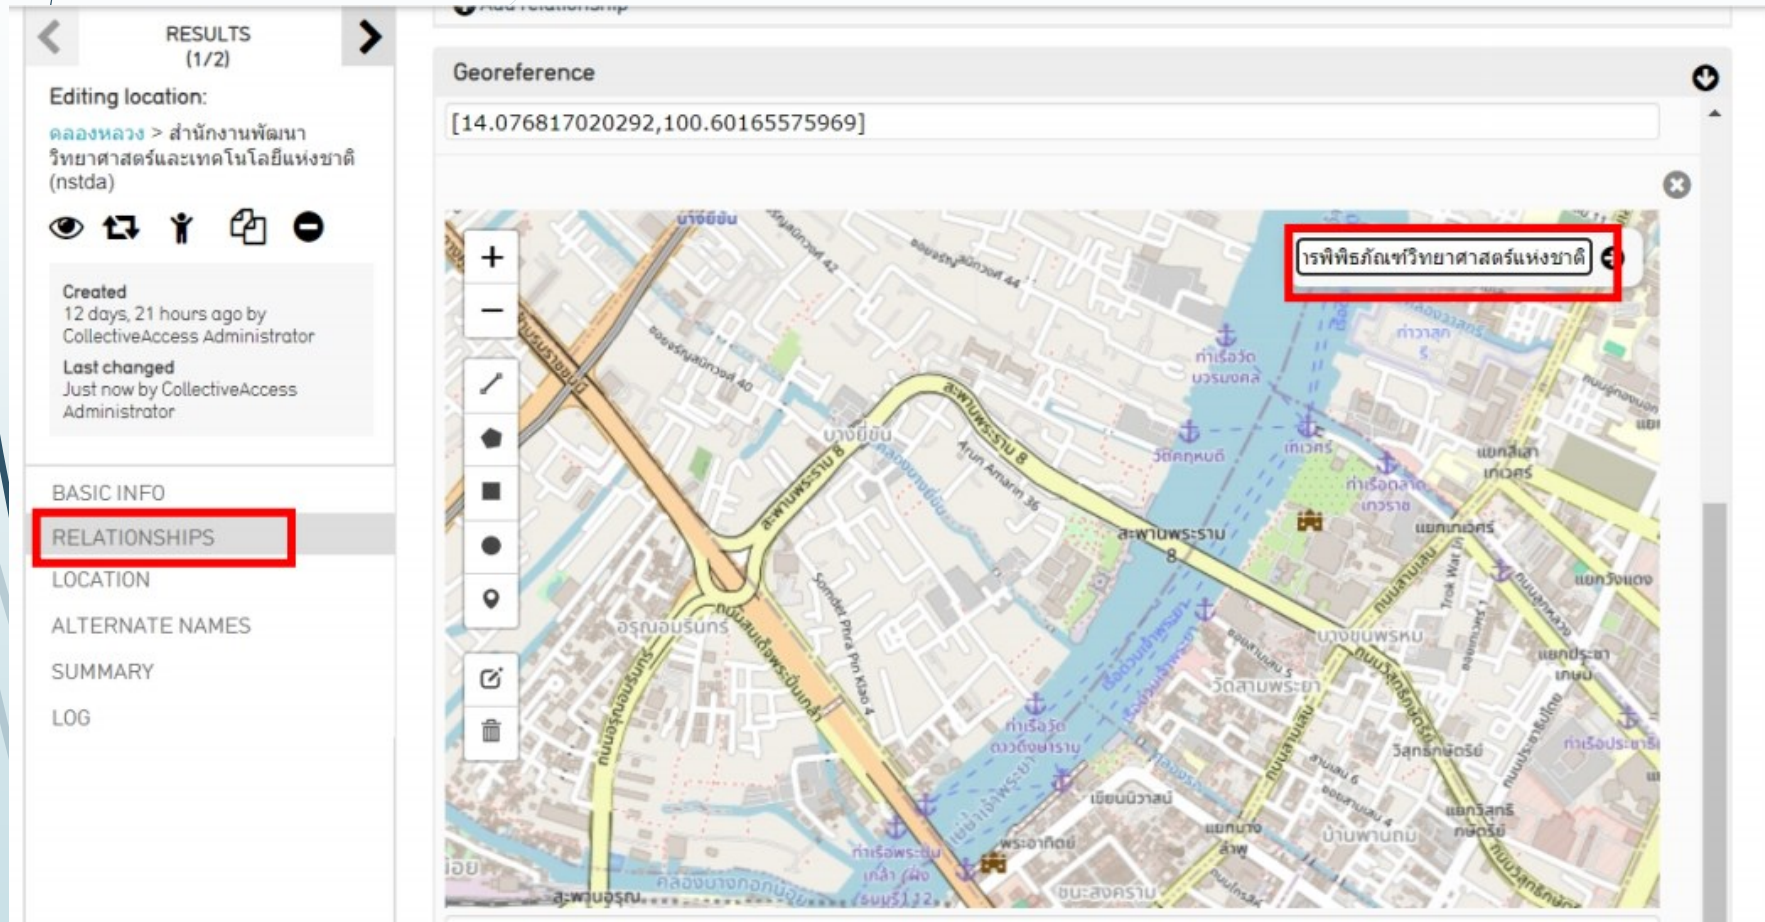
RESULTS (1/2)

Editing location:

คลองหลวง > สำนักงานพัฒนาวิทยาศาสตร์และเทคโนโลยีแห่งชาติ (nstda)

Created
12 days, 21 hours ago by CollectiveAccess Administrator
Last changed
Just now by CollectiveAccess Administrator

BASIC INFO
RELATIONSHIPS
LOCATION
ALTERNATE NAMES
SUMMARY
LOG

Georeference

[14.076817020292,100.60165575969]

+
−

าร์พิพิธภัณฑ์วิทยาศาสตร์แห่งชาติ

บางยี่ขัน
สะพานพระราม 8
Arun Amarin 36
ท่าเรือวัดบวรมงคล
วัดคฤหบดี
เทเวศร์
ท่าเรือตลาดเทวราช
แยกเทเวศร์
สะพานพระราม 8
อรุณอมรินทร์
Somdet Phra Pin Klao 4
บางขุนพรหม
วัดสามพระยา
ท่าเรือวัดดาวดึงษาราม
วิสุทธิกษัตริย์
เขียนนิวาสน์
แยกบางลำพู
บ้านพานถม
ท่าเรือพระปิ่นเกล้า
พระอาทิตย์
ชนะสงคราม
สะพานอรุณ
คลองบางกอกน้อย
แยกวิสุทธิกษัตริย์
แยกประชาเทเวศร์
ท่าเรือประชาเทเวศร์
แยกวังแดง
แยกสะพานเทเวศร์
Trok Wat In